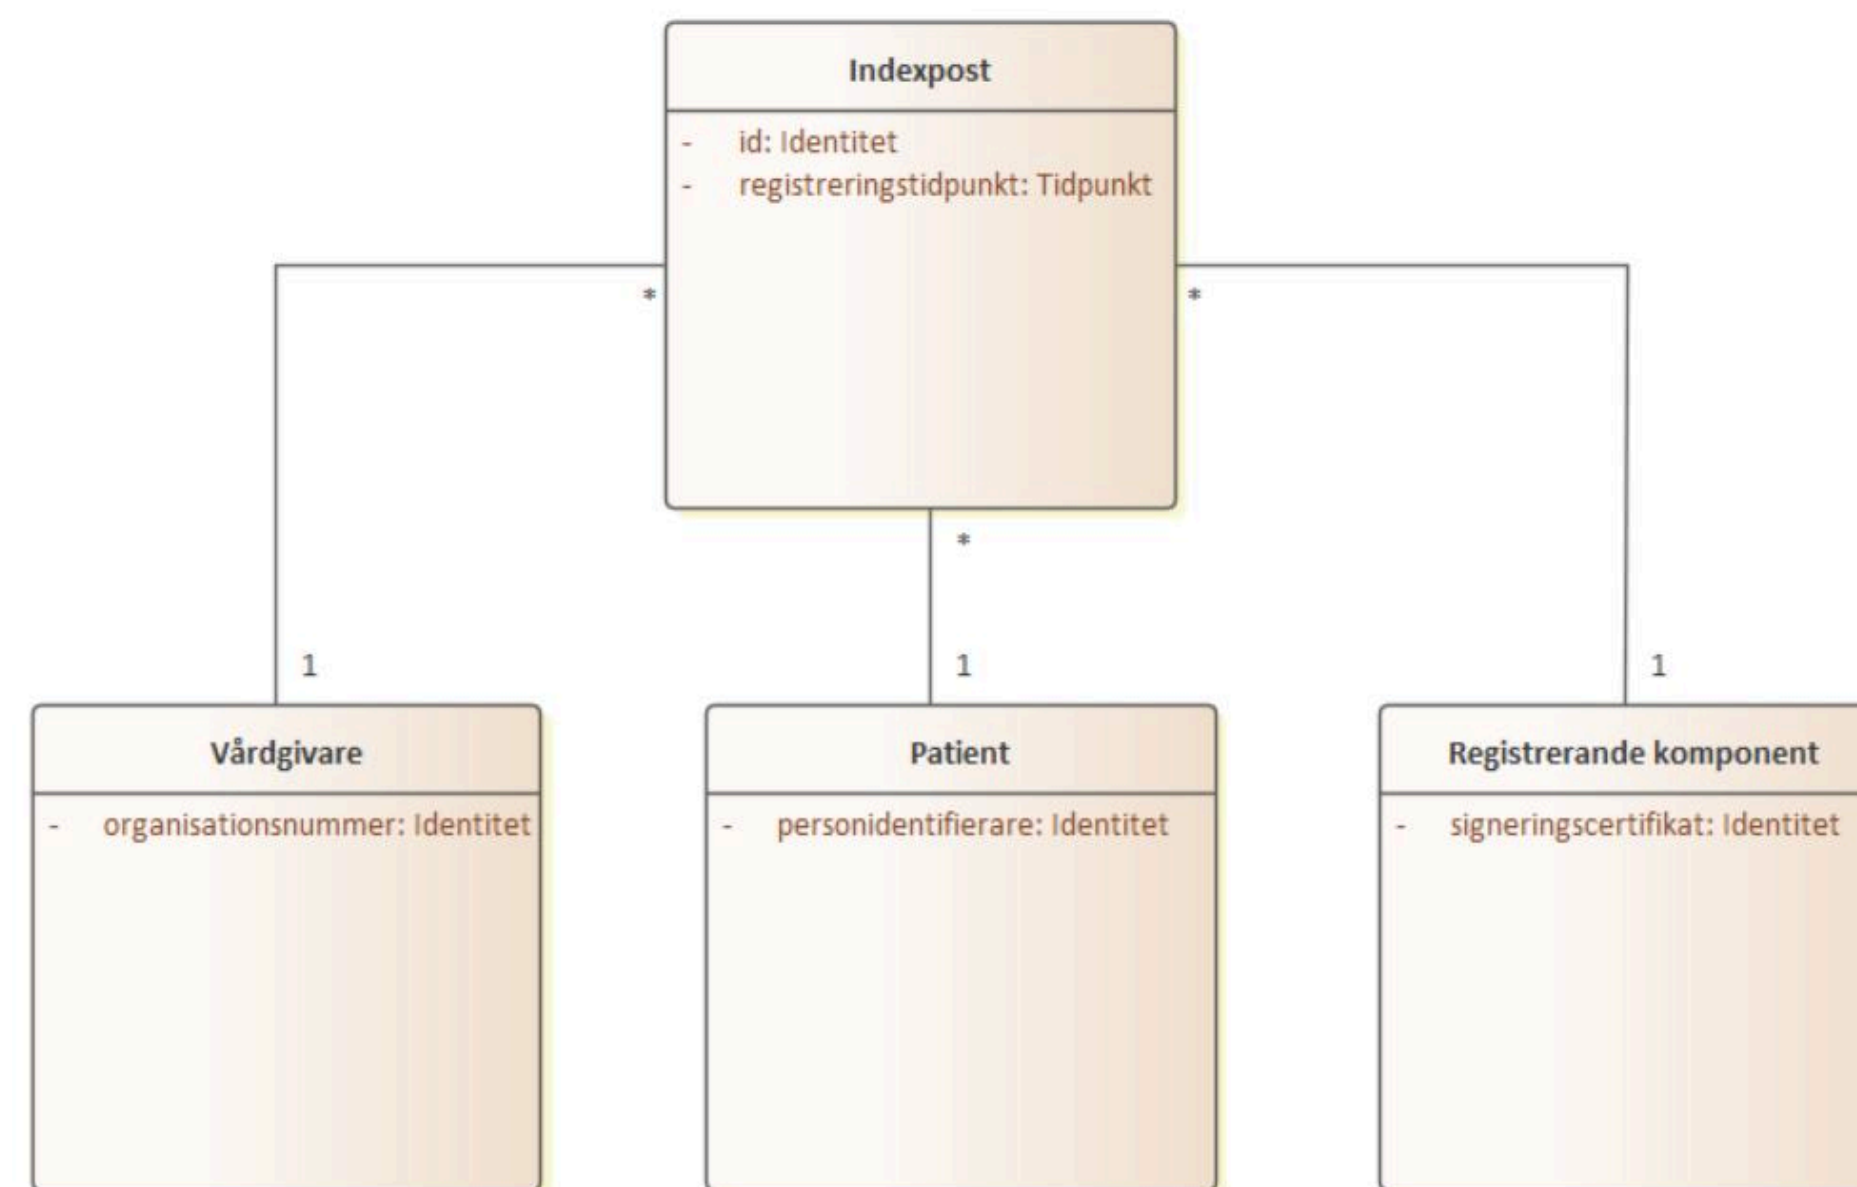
Indexpost

- id: Identitet
- registreringstidpunkt: Tidpunkt

*

*

*

1

1

1

Vårdgivare

- organisationsnummer: Identitet

Patient

- personidentifierare: Identitet

Registrerande komponent

- signeringscertifikat: Identitet